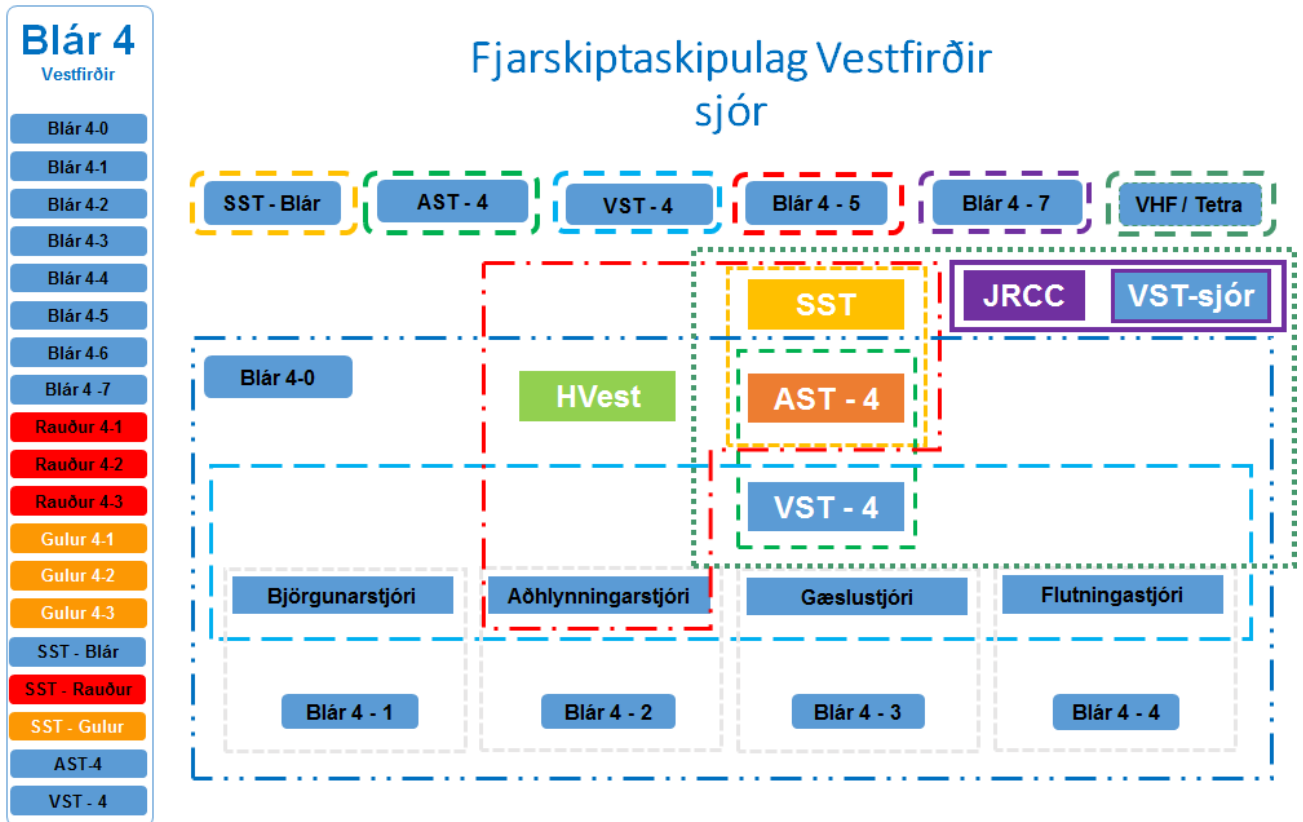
Blár 4
Vestfirðir

Blár 4-0
Blár 4-1
Blár 4-2
Blár 4-3
Blár 4-4
Blár 4-5
Blár 4-6
Blár 4 -7
Rauður 4-1
Rauður 4-2
Rauður 4-3
Gulur 4-1
Gulur 4-2
Gulur 4-3
SST - Blár
SST - Rauður
SST - Gulur
AST-4
VST - 4

Fjarskiptaskipulag Vestfirðir
sjór

SST - Blár
AST - 4
VST - 4
Blár 4 - 5
Blár 4 - 7
VHF / Tetra

SST
JRCC
VST-sjór
Blár 4-0
HVest
AST - 4
VST - 4

Björgunarstjóri
Aðhlynningarstjóri
Gæslustjóri
Flutningastjóri

Blár 4 - 1
Blár 4 - 2
Blár 4 - 3
Blár 4 - 4